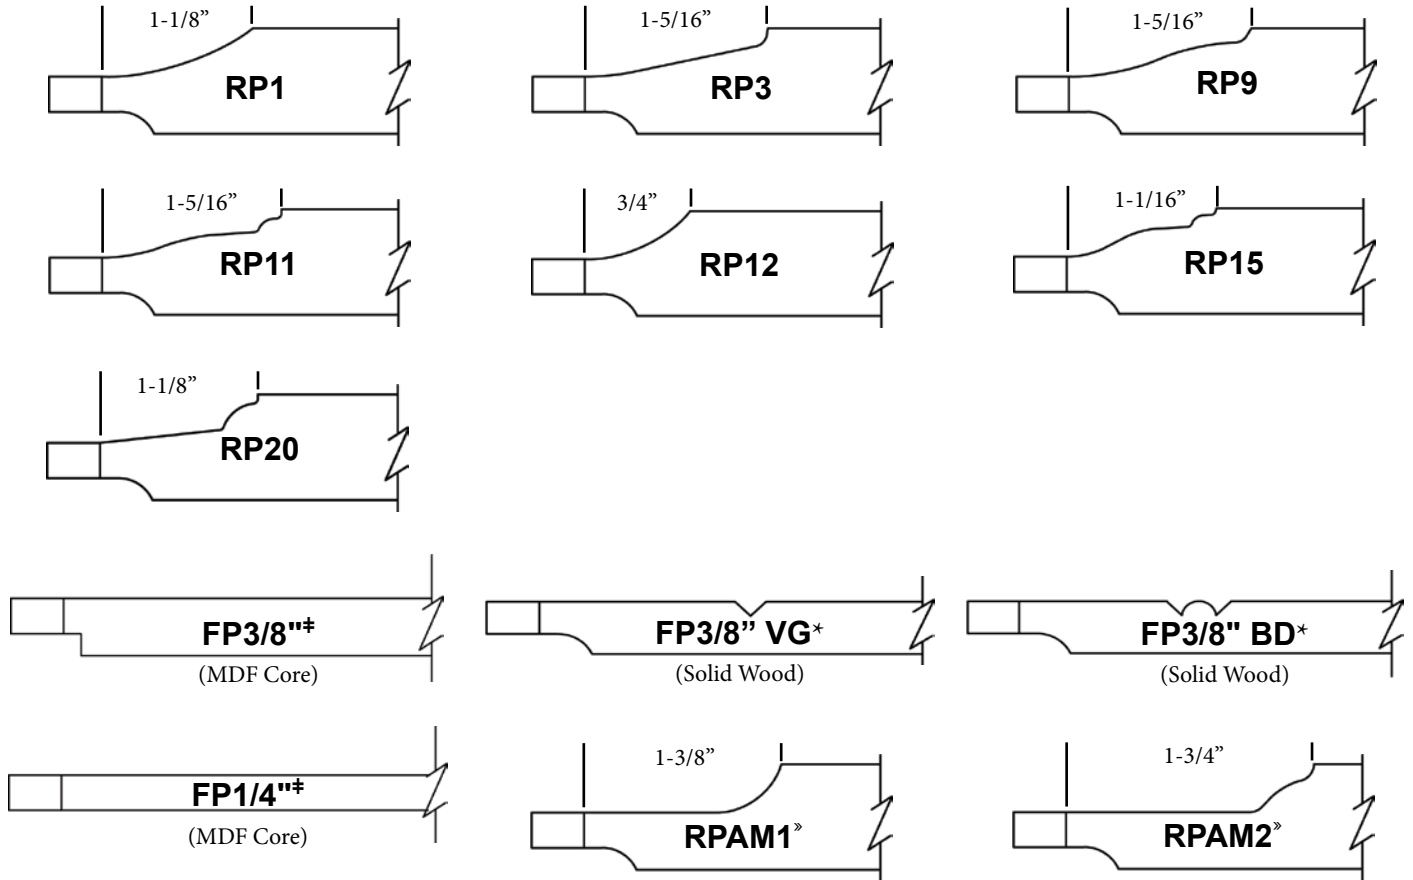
1-1/8"
RP1

1-5/16"
RP3

1-5/16"
RP9

1-5/16"
RP11

3/4"
RP12

1-1/16"
RP15

1-1/8"
RP20

FP3/8"‡
(MDF Core)

FP3/8" VG*
(Solid Wood)

FP3/8" BD*
(Solid Wood)

FP1/4"‡
(MDF Core)

1-3/8"
RPAM1»

1-3/4"
RPAM2»